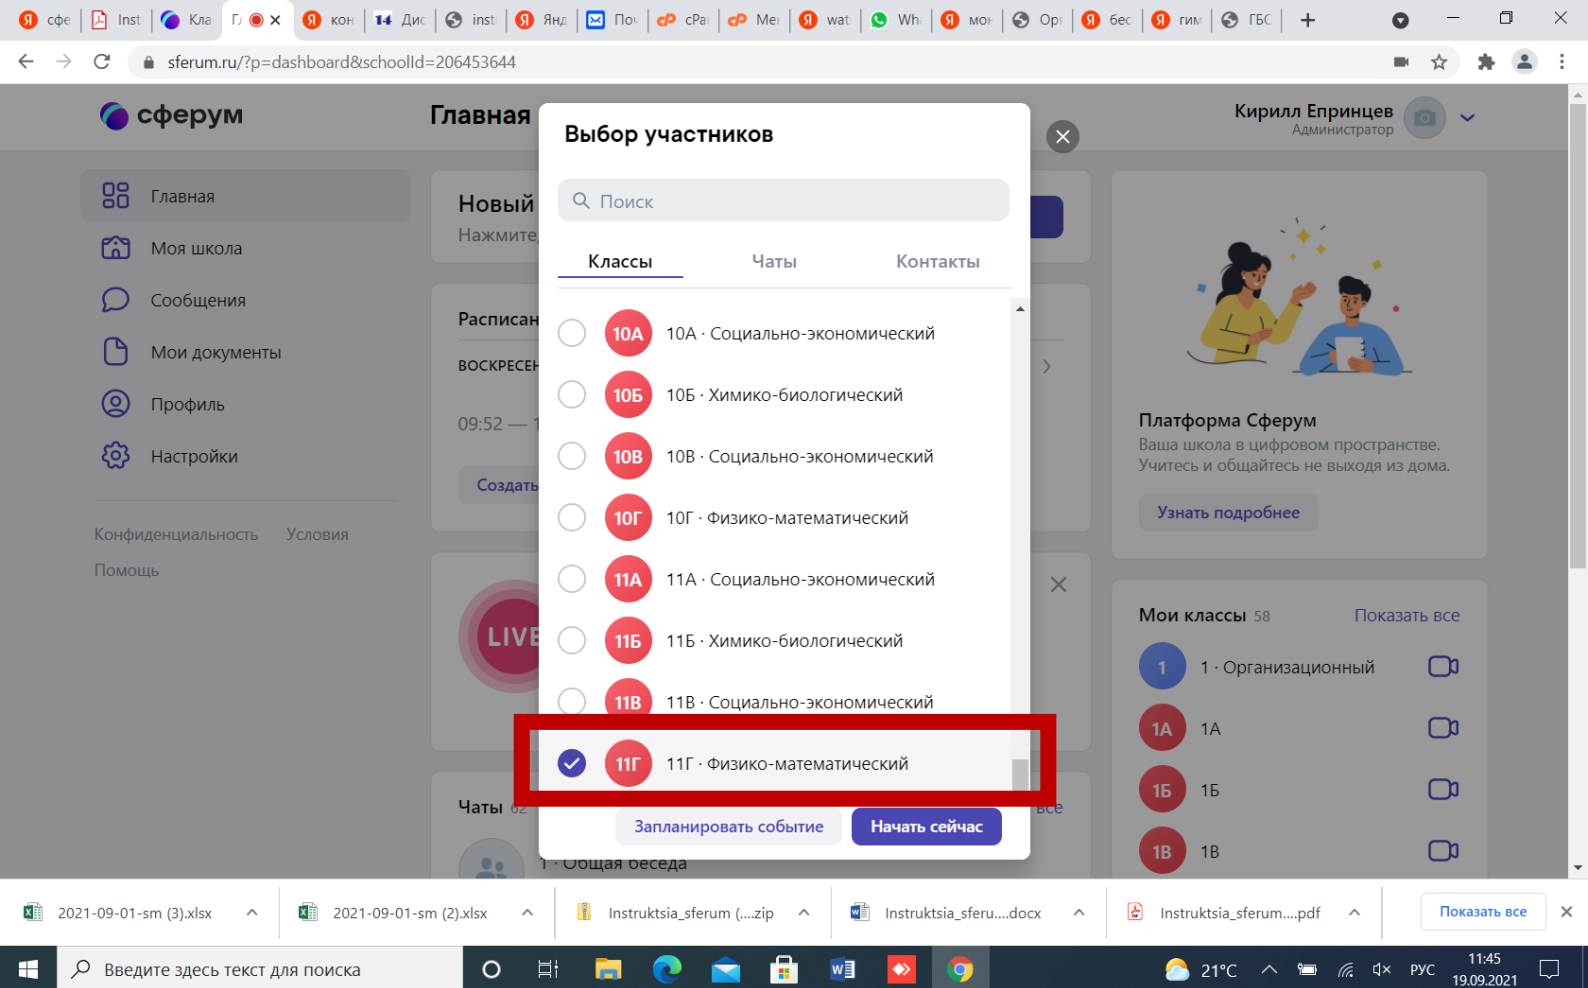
сфе | Inst | Кла | Г | кон | Дис | inst | Янд | Пом | сРа | Ме | wat | Wh | мо | Ор | бес | гим | ГБС

sferum.ru/?p=dashboard&schoolId=206453644

сферум

Главная

Главная
Моя школа
Сообщения
Мои документы
Профиль
Настройки

Конфиденциальность Условия
Помощь

Новый
Нажмите

Расписан
ВОСКРЕСЕ
09:52 — 1
Создать

LIVE

Чаты 62
1 · Общая беседа

Выбор участников

Поиск

Классы | Чаты | Контакты

10А 10А · Социально-экономический
10Б 10Б · Химико-биологический
10В 10В · Социально-экономический
10Г 10Г · Физико-математический
11А 11А · Социально-экономический
11Б 11Б · Химико-биологический
11В 11В · Социально-экономический
11Г 11Г · Физико-математический

Запланировать событие | Начать сейчас

Кирилл Епринцев
Администратор

Платформа Сферум
Ваша школа в цифровом пространстве. Учитесь и общайтесь не выходя из дома.
Узнать подробнее

Мои классы 58 Показать все
1 1 · Организационный
1А 1А
1Б 1Б
1В 1В

2021-09-01-sm (3).xlsx | 2021-09-01-sm (2).xlsx | Instruktsia_sferum (....zip | Instruktsia_sferu....docx | Instruktsia_sferum....pdf | Показать все

Введите здесь текст для поиска
21°C РУС 11:45 19.09.2021